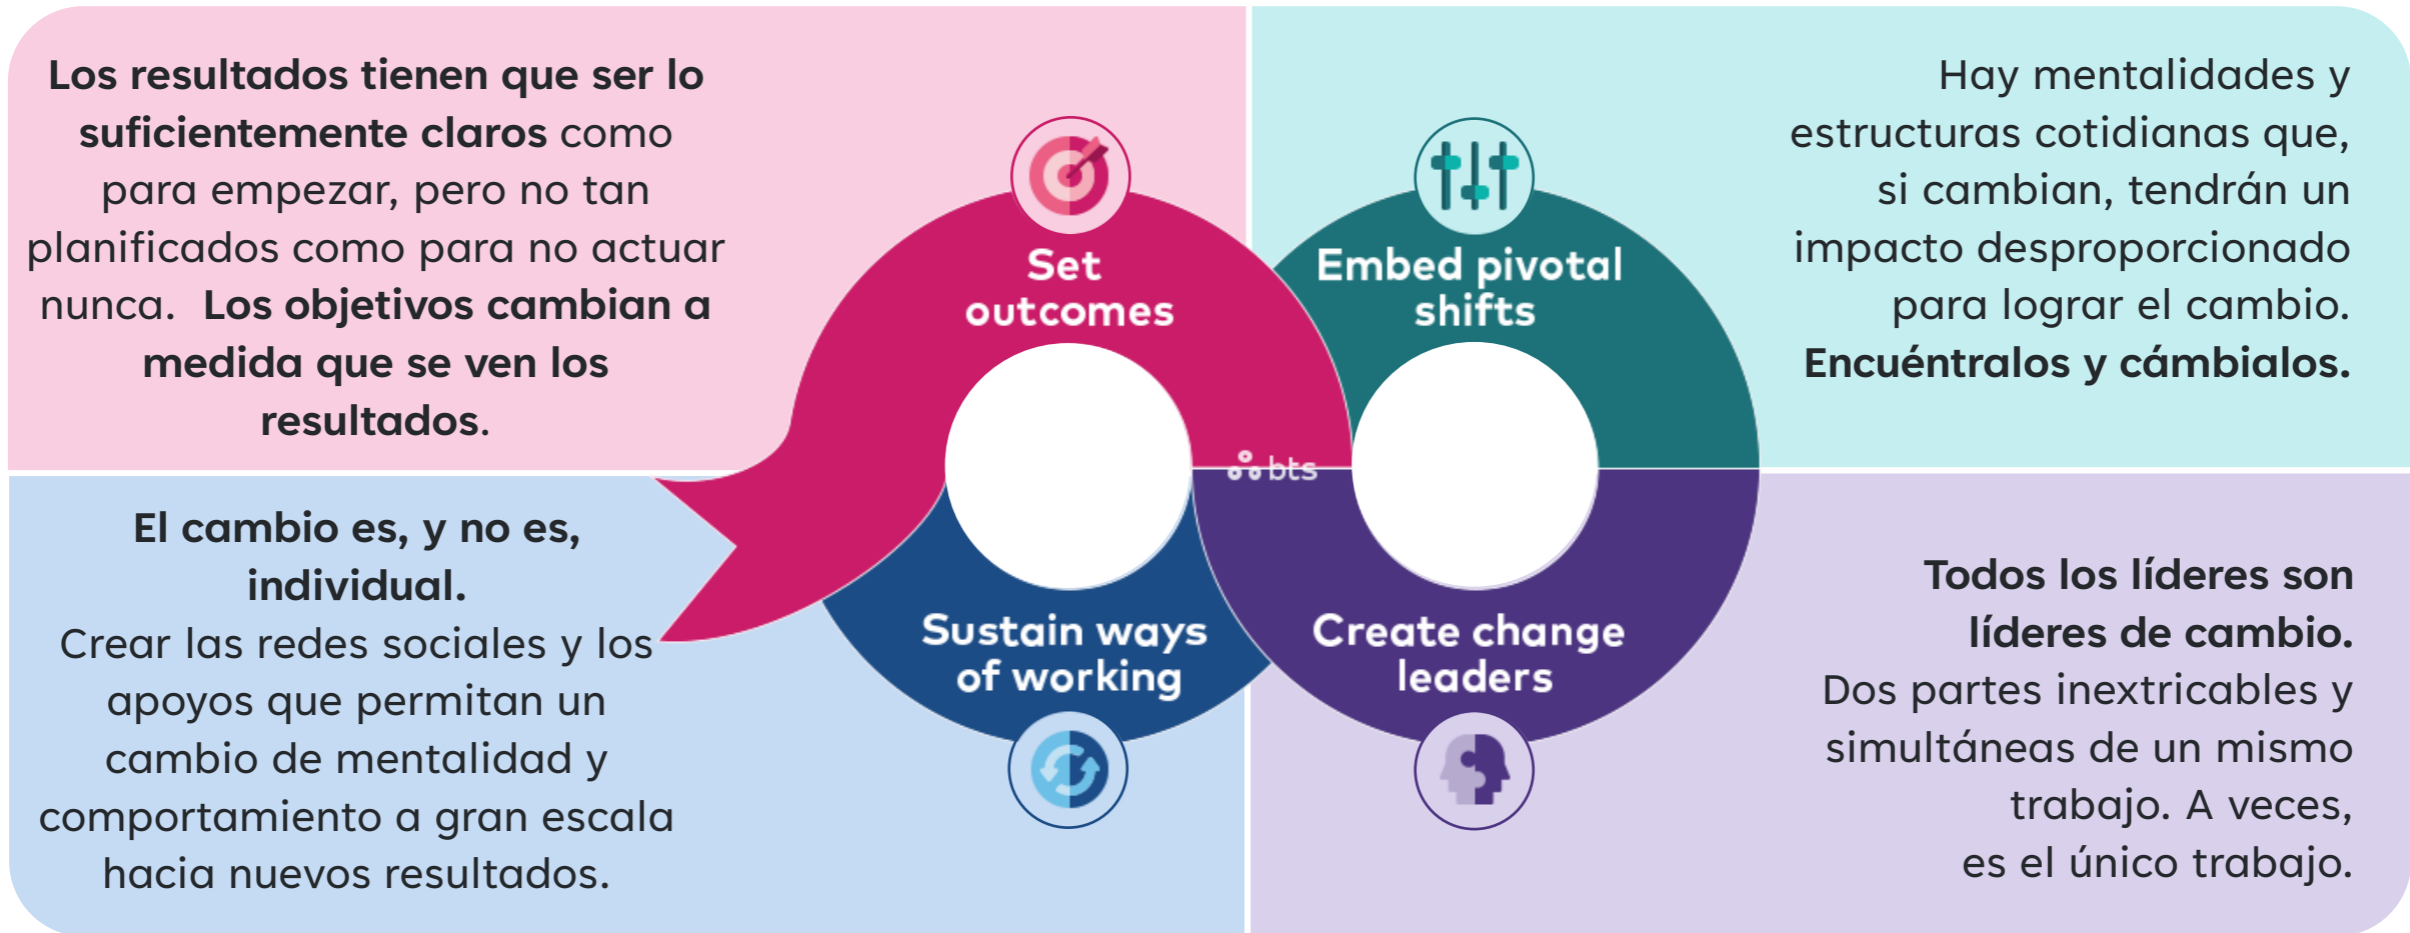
Los resultados tienen que ser lo suficientemente claros como para empezar, pero no tan planificados como para no actuar nunca. Los objetivos cambian a medida que se ven los resultados.

Hay mentalidades y estructuras cotidianas que, si cambian, tendrán un impacto desproporcionado para lograr el cambio. Encuéntralos y cámbialos.

Set outcomes

Embed pivotal shifts

bts

Sustain ways of working

Create change leaders

El cambio es, y no es, individual.
Crear las redes sociales y los apoyos que permitan un cambio de mentalidad y comportamiento a gran escala hacia nuevos resultados.

Todos los líderes son líderes de cambio.
Dos partes inextricables y simultáneas de un mismo trabajo. A veces, es el único trabajo.